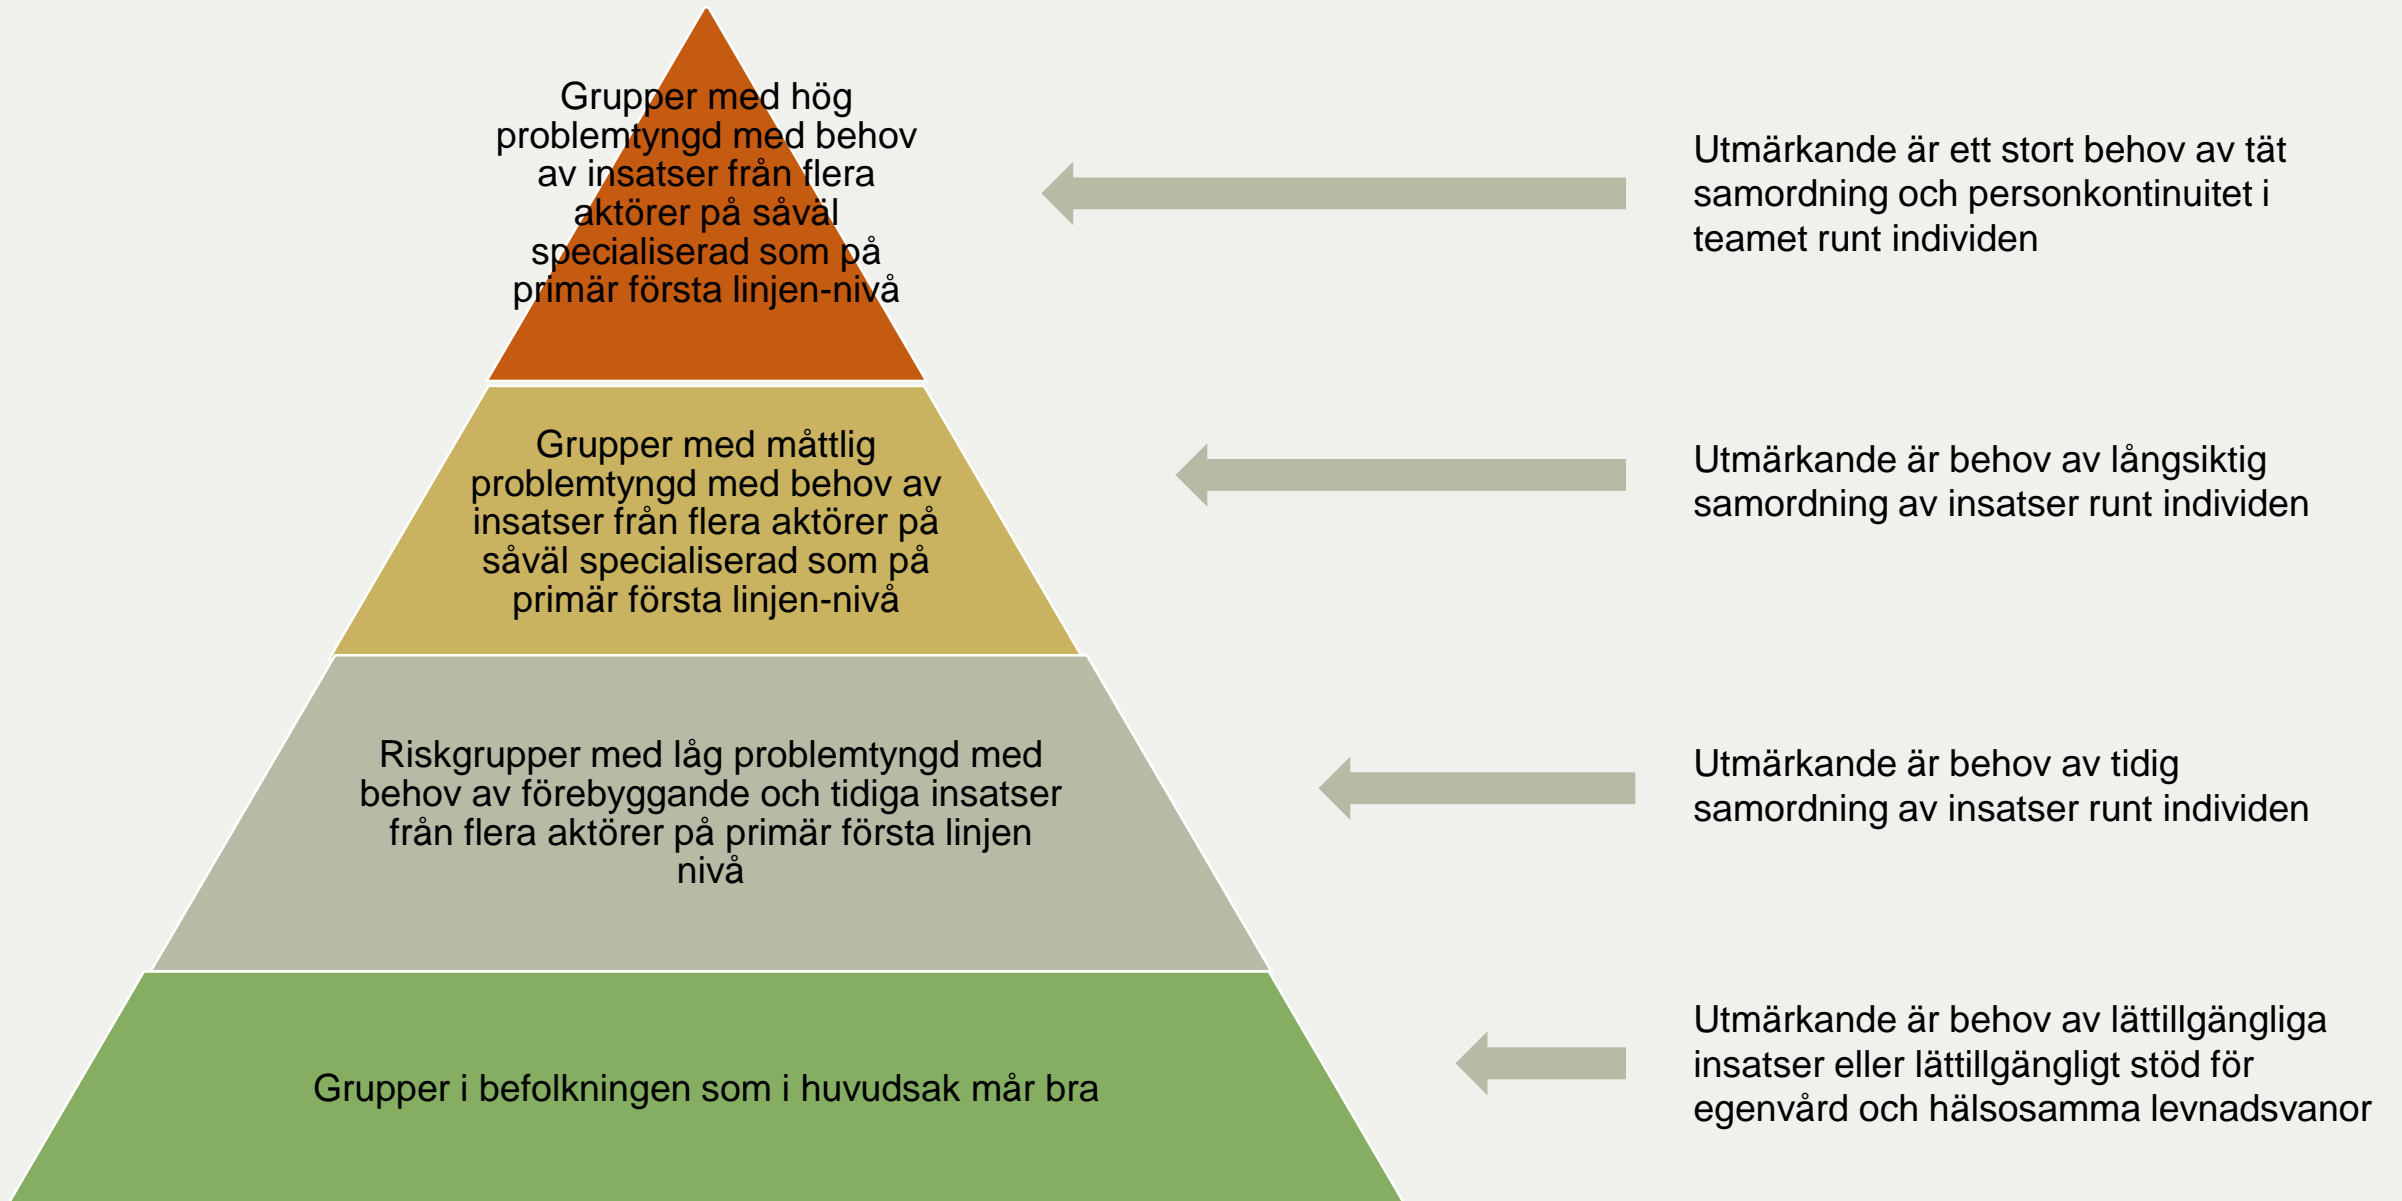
Grupper med hög problemtyngd med behov av insatser från flera aktörer på såväl specialiserad som på primär första linjen-nivå

Utmärkande är ett stort behov av tät samordning och personkontinuitet i teamet runt individen

Grupper med måttlig problemtyngd med behov av insatser från flera aktörer på såväl specialiserad som på primär första linjen-nivå

Utmärkande är behov av långsiktig samordning av insatser runt individen

Riskgrupper med låg problemtyngd med behov av förebyggande och tidiga insatser från flera aktörer på primär första linjen nivå

Utmärkande är behov av tidig samordning av insatser runt individen

Grupper i befolkningen som i huvudsak mår bra

Utmärkande är behov av lättillgängliga insatser eller lättillgängligt stöd för egenvård och hälsosamma levnadsvanor